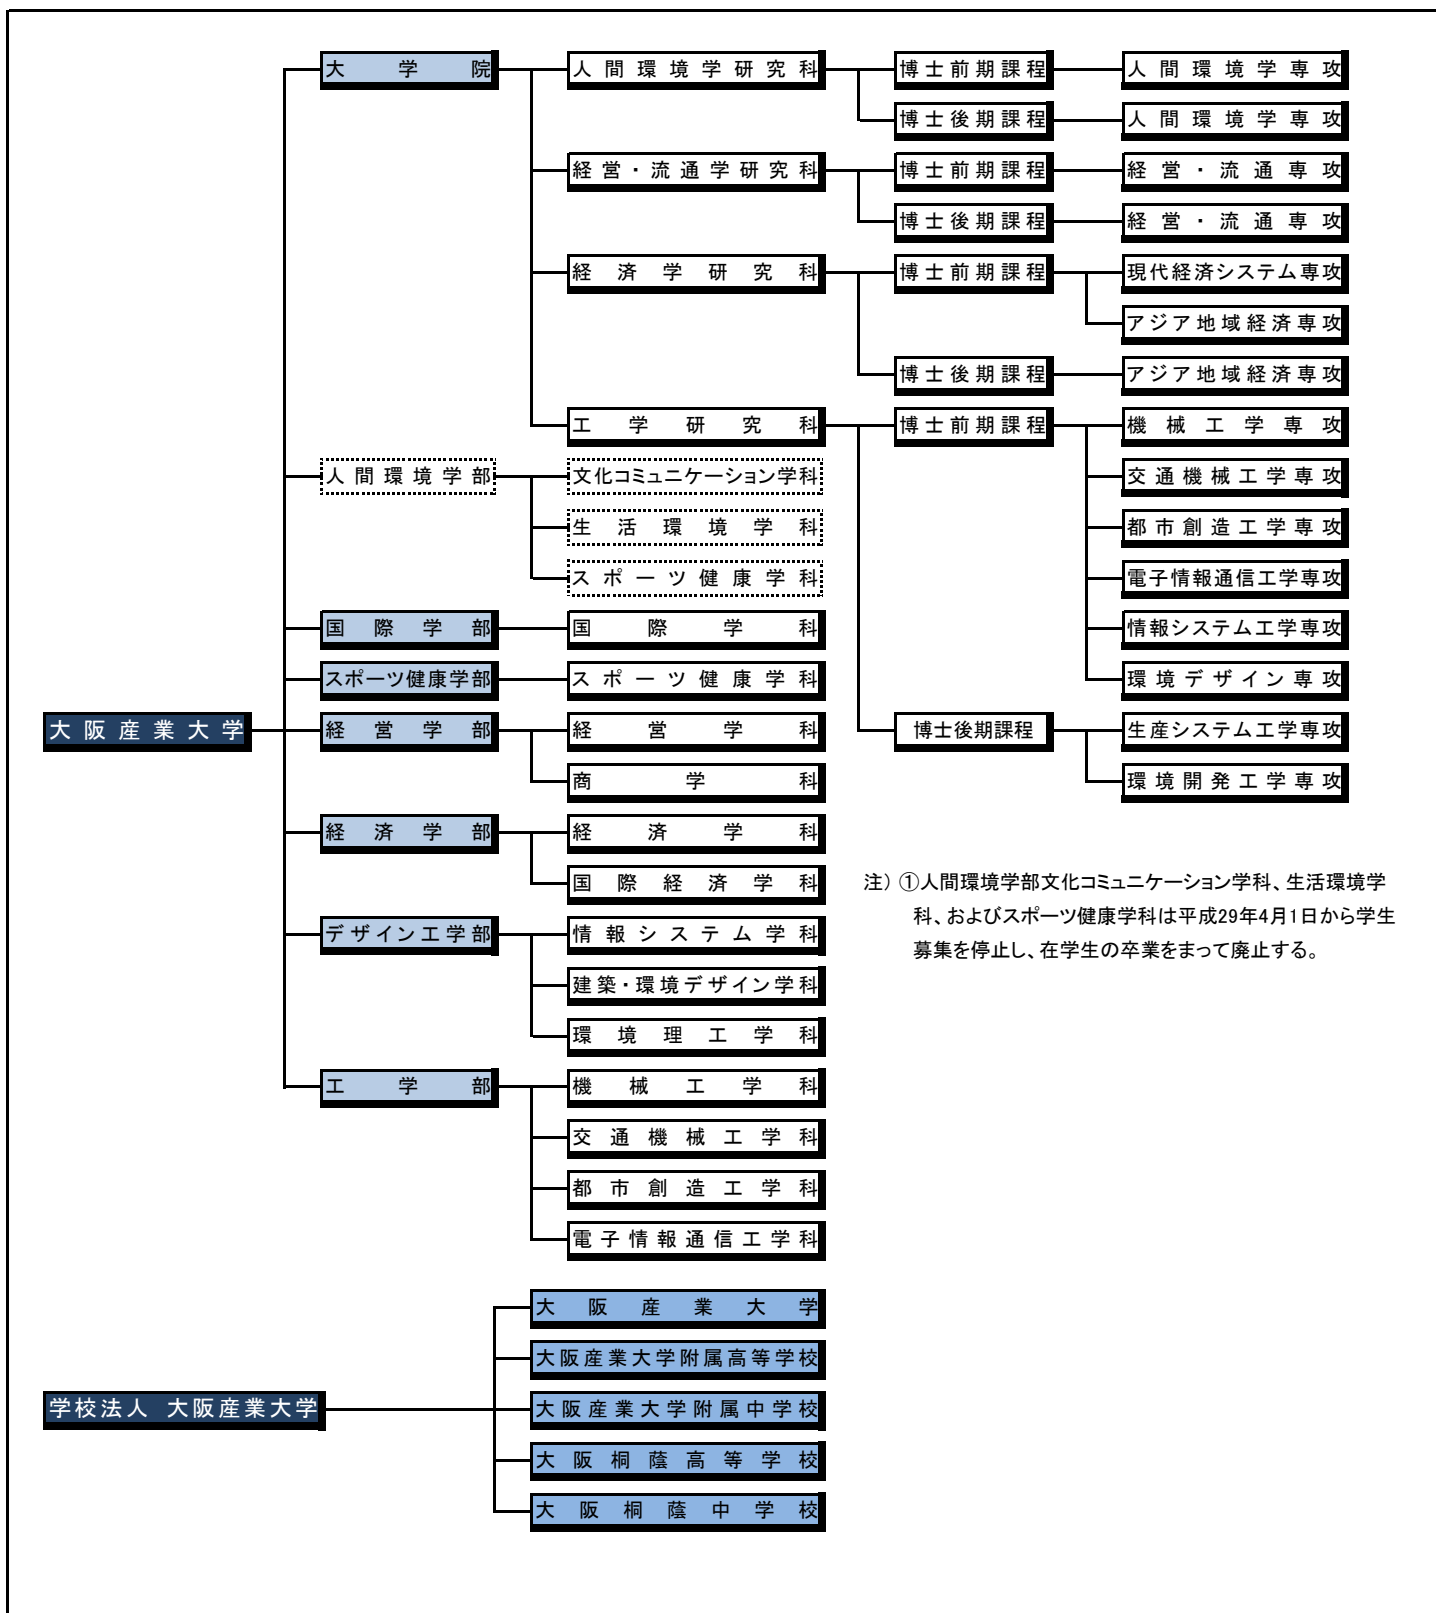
大阪産業大学

大学院

人間環境学研究科
博士前期課程
人間環境学専攻
博士後期課程
人間環境学専攻

経営・流通学研究科
博士前期課程
経営・流通専攻
博士後期課程
経営・流通専攻

経済学研究科
博士前期課程
現代経済システム専攻
アジア地域経済専攻
博士後期課程
アジア地域経済専攻

工学研究科
博士前期課程
機械工学専攻
交通機械工学専攻
都市創造工学専攻
電子情報通信工学専攻
情報システム工学専攻
環境デザイン専攻
博士後期課程
生産システム工学専攻
環境開発工学専攻

人間環境学部
文化コミュニケーション学科
生活環境学科
スポーツ健康学科

国際学部
国際学科

スポーツ健康学部
スポーツ健康学科

経営学部
経営学科
商学科

経済学部
経済学科
国際経済学科

デザイン工学部
情報システム学科
建築・環境デザイン学科
環境理工学科

工学部
機械工学科
交通機械工学科
都市創造工学科
電子情報通信工学科

注）①人間環境学部文化コミュニケーション学科、生活環境学科、およびスポーツ健康学科は平成29年4月1日から学生募集を停止し、在学生の卒業をまって廃止する。

学校法人 大阪産業大学
大阪産業大学
大阪産業大学附属高等学校
大阪産業大学附属中学校
大阪桐蔭高等学校
大阪桐蔭中学校